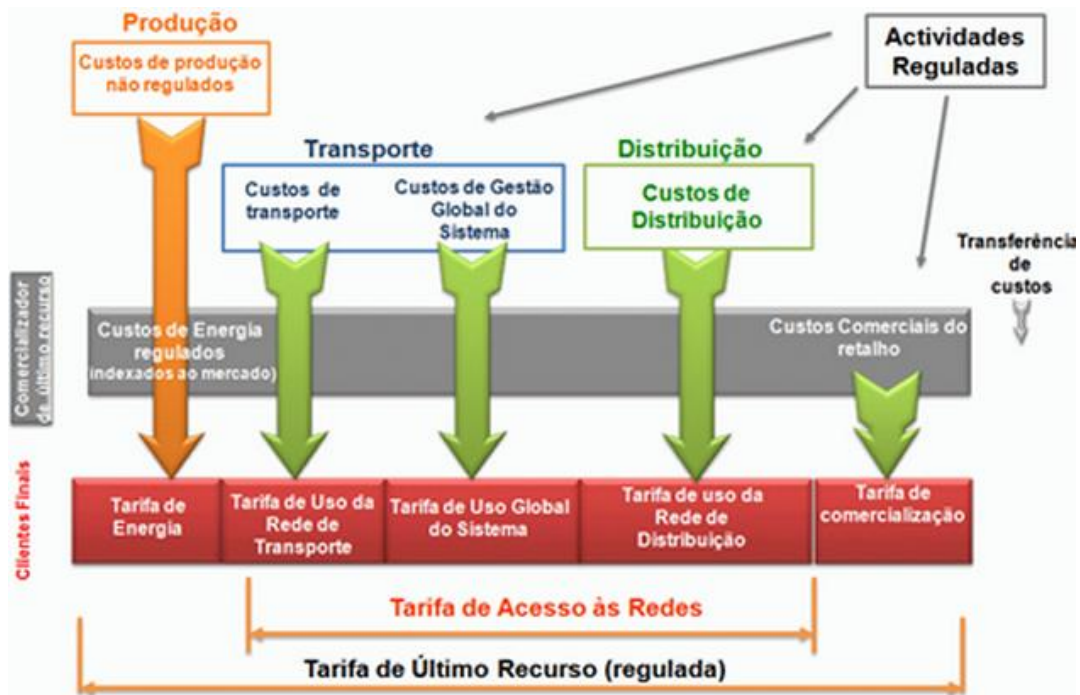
Produção

Custos de produção não regulados

Actividades Reguladas

Transporte

Custos de transporte

Custos de Gestão Global do Sistema

Distribuição

Custos de Distribuição

Transferência de custos

Comercializador de último recurso

Custos de Energia regulados (indexados ao mercado)

Custos Comerciais do retalho

Clientes Finais

Tarifa de Energia

Tarifa de Uso da Rede de Transporte

Tarifa de Uso Global do Sistema

Tarifa de uso da Rede de Distribuição

Tarifa de comercialização

Tarifa de Acesso às Redes

Tarifa de Último Recurso (regulada)